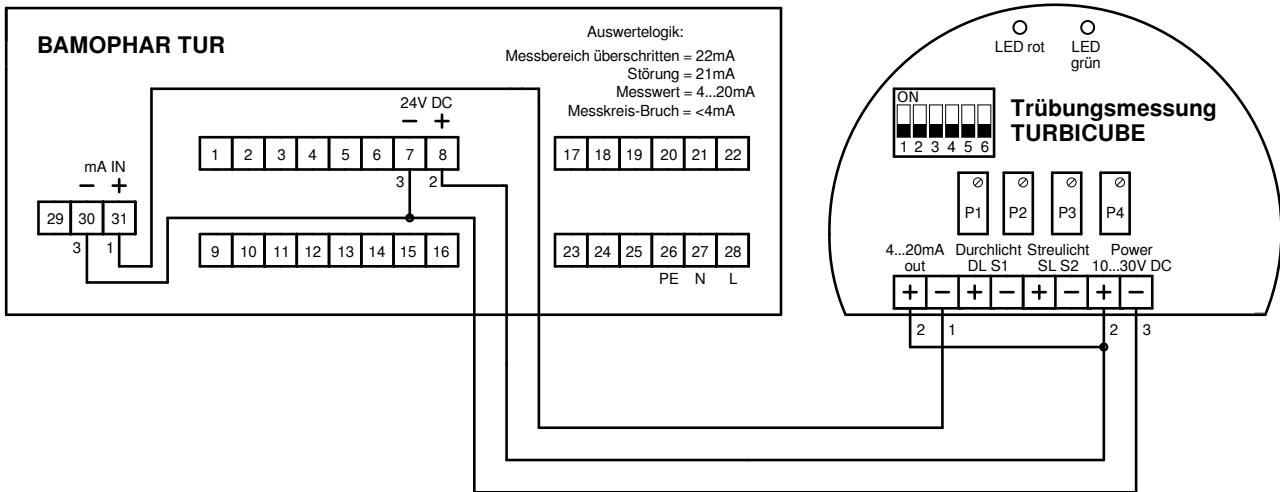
BAMOPHAR TUR

Auswertelogik:
Messbereich überschritten = 22mA
Störung = 21mA
Messwert = 4...20mA
Messkreis-Bruch = <4mA

24V DC
− +

1 2 3 4 5 6 7 8

3 2

17 18 19 20 21 22

mA IN
− +

29 30 31

3 1

9 10 11 12 13 14 15 16

23 24 25 26 27 28
PE N L

LED rot
LED grün

ON
1 2 3 4 5 6

Trübungsmessung
TURBICUBE

P1 P2 P3 P4

4...20mA out
Durchlicht DL S1
Streulicht SL S2
Power 10...30V DC

+ − + − + − + −

2 1 2 3